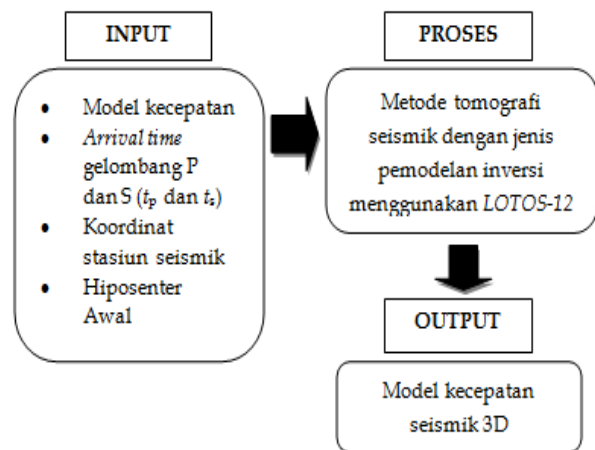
INPUT

- Model kecepatan
- *Arrival time* gelombang P dan S ($t_P$ dan $t_s$)
- Koordinat stasiun seismik
- Hiposenter Awal

PROSES

Metode tomografi seismik dengan jenis pemodelan inversi menggunakan *LOTOS-12*

OUTPUT

Model kecepatan seismik 3D